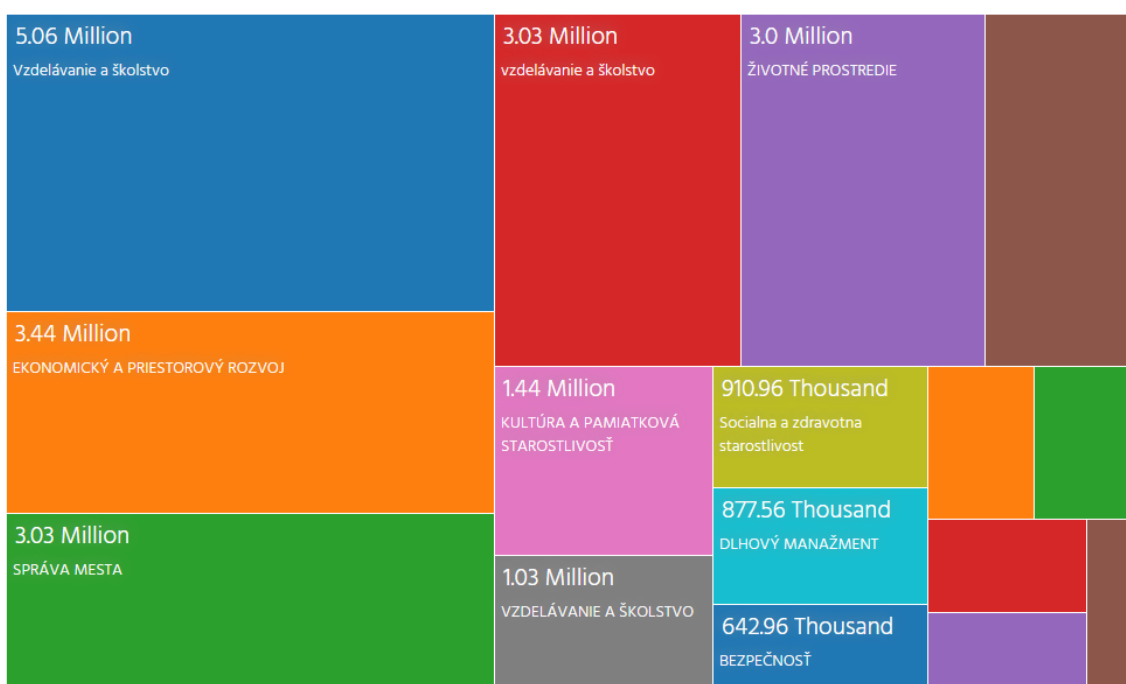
5.06 Million
Vzdelávanie a školstvo

3.44 Million
EKONOMICKÝ A PRIESTOROVÝ ROZVOJ

3.03 Million
SPRÁVA MESTA

3.03 Million
vzdelávanie a školstvo

3.0 Million
ŽIVOTNÉ PROSTREDIE

1.44 Million
KULTÚRA A PAMIATKOVÁ STAROSTLIVOSŤ

1.03 Million
VZDELÁVANIE A ŠKOLSTVO

910.96 Thousand
Socialna a zdravotna starostlivost

877.56 Thousand
DLHOVÝ MANAŽMENT

642.96 Thousand
BEZPEČNOSŤ